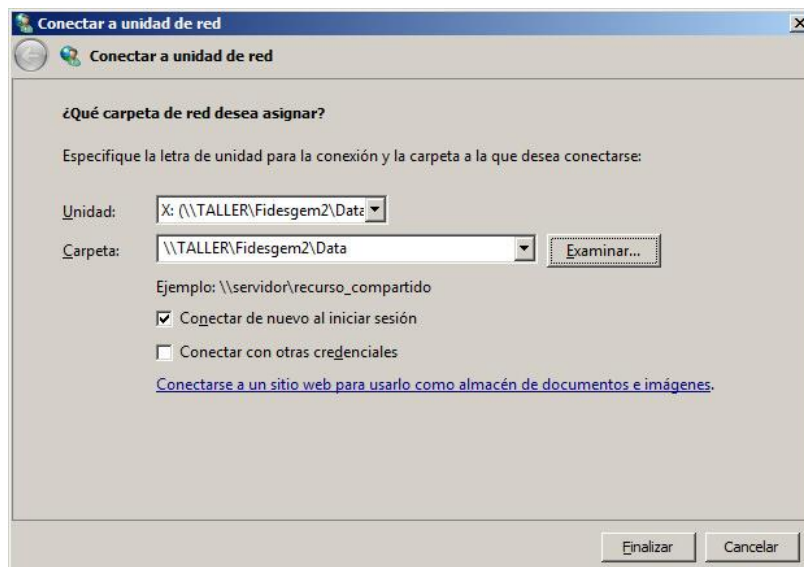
Conectar a unidad de red

Conectar a unidad de red

¿Qué carpeta de red desea asignar?

Especifique la letra de unidad para la conexión y la carpeta a la que desea conectarse:

Unidad: X: (\\TALLER\Fidesgem2\Data

Carpeta: \\TALLER\Fidesgem2\Data

Examinar...

Ejemplo: \\servidor\recurso_compartido

Conectar de nuevo al iniciar sesión

Conectar con otras credenciales

Conectarse a un sitio web para usarlo como almacén de documentos e imágenes.

Finalizar

Cancelar